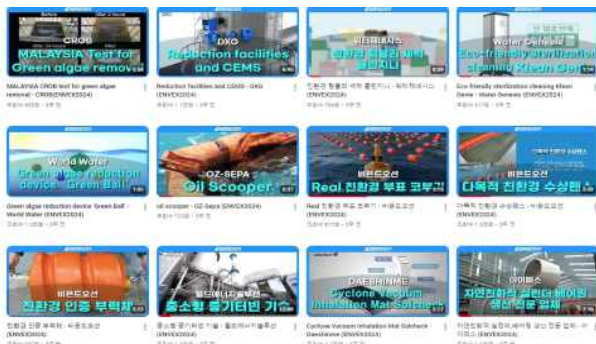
CROB
MALAYSIA Test for Green algae remov
MALAYSIA CROB test for green algae removal - CROB(ENVEX2024)
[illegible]

DXG
Reduction facilities and CEMS
Reduction facilities and CEMS - DXG
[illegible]

워터제네시스
친환경 혐열의 세척 클리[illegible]
친환경 혐열의 세척 클린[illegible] - 워터제네시스 (ENVEX2024)
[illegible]

Water Genesis
Eco-friendly sterilization cleaning Kleen Gen
Eco-friendly sterilization cleaning Kleen Gene - Water Genesis (ENVEX2024)
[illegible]

World Water
Green algae reduction device 'Green Ball'
Green algae reduction device 'Green Ball' - World Water (ENVEX2024)
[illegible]

OZ-SEPA
Oil Scooper
oil scooper - OZ-Sepa (ENVEX2024)
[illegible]

비전오션
Real 친환경 부표 코부킹
Real 친환경 부표 코부킹 - 비전오션 (ENVEX2024)
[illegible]

비전오션
다목적 친환경 수상펜스
다목적 친환경 수상펜스 - 비전오션 (ENVEX2024)
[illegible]

비전오션
친환경 인증 부력재
친환경 인증 부력재 - 비전오션 (ENVEX2024)
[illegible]

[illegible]
중소형 용기터빈 기술
중소형 용기터빈 기술 - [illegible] (ENVEX2024)
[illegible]

DAEEHINNE
Cyclone Vacuum Inhalation Mat Sutcheck
Cyclone Vacuum Inhalation Mat Sutcheck - Daeshinne (ENVEX2024)
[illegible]

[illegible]
자연친화적 실린더 베어링 생산 전문 업체
자연친화적 실린더 베어링 생산 전문 업체 - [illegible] (ENVEX2024)
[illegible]